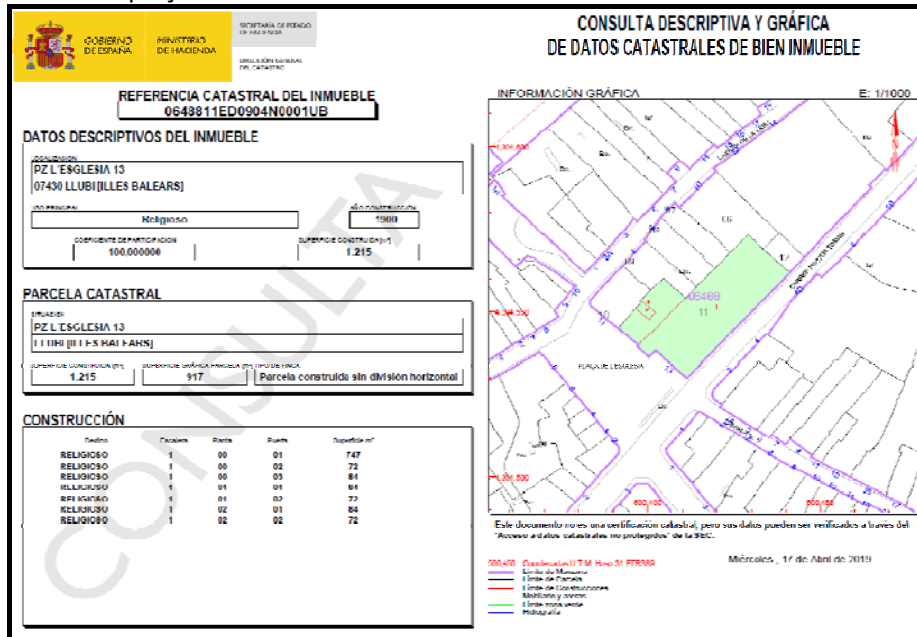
GOBIERNO DE ESPAÑA
MINISTERIO DE HACIENDA
SECRETARÍA DE ESTADO DE HACIENDA
DIRECCIÓN GENERAL DEL CATASTRO

CONSULTA DESCRIPTIVA Y GRÁFICA
DE DATOS CATASTRALES DE BIEN INMUEBLE

REFERENCIA CATASTRAL DEL INMUEBLE
0643811ED0904N0001UB

DATOS DESCRIPTIVOS DEL INMUEBLE

LOCALIZACIÓN
PZ L'ESGLESIA 13
07430 LLUBI [ILLES BALEARS]

USO PRINCIPAL
Religioso

AÑO CONSTRUCCIÓN
1900

COEFICIENTE DE PARTICIPACIÓN
100,000000

SUPERFICIE CONSTRUIDA [m²]
1.215

PARCELA CATASTRAL

SITUACIÓN
PZ L'ESGLESIA 13
LLUBI [ILLES BALEARS]

SUPERFICIE CONSTRUIDA [m²]
1.215

SUPERFICIE GRÁFICA PARCELA [m²]
917

TIPO DE FINCA
Parcela construida sin división horizontal

CONSTRUCCIÓN

| Destino | Escalera | Planta | Puerta | Superficie m² |
|---|---|---|---|---|
| RELIGIOSO | 1 | 00 | 01 | 747 |
| RELIGIOSO | 1 | 00 | 02 | 72 |
| RELIGIOSO | 1 | 00 | 03 | 84 |
| RELIGIOSO | 1 | 01 | 01 | 84 |
| RELIGIOSO | 1 | 01 | 02 | 72 |
| RELIGIOSO | 1 | 02 | 01 | 84 |
| RELIGIOSO | 1 | 02 | 02 | 72 |

INFORMACIÓN GRÁFICA
E: 1/1000

CONSULTA

06438
11
12
CG
PLAÇA DE L'ESGLESIA
4,391,500
4,391,600
4,391,400
500,400
500,450

Este documento no es una certificación catastral, pero sus datos pueden ser verificados a través del "Acceso a datos catastrales no protegidos" de la SEC.

Miércoles , 17 de Abril de 2019

500,400 Coordenadas U.T.M. Huso 31 ETRS89
Límite de Manzana
Límite de Parcela
Límite de Construcciones
Mobiliario y aceras
Límite zona verde
Hidrografía